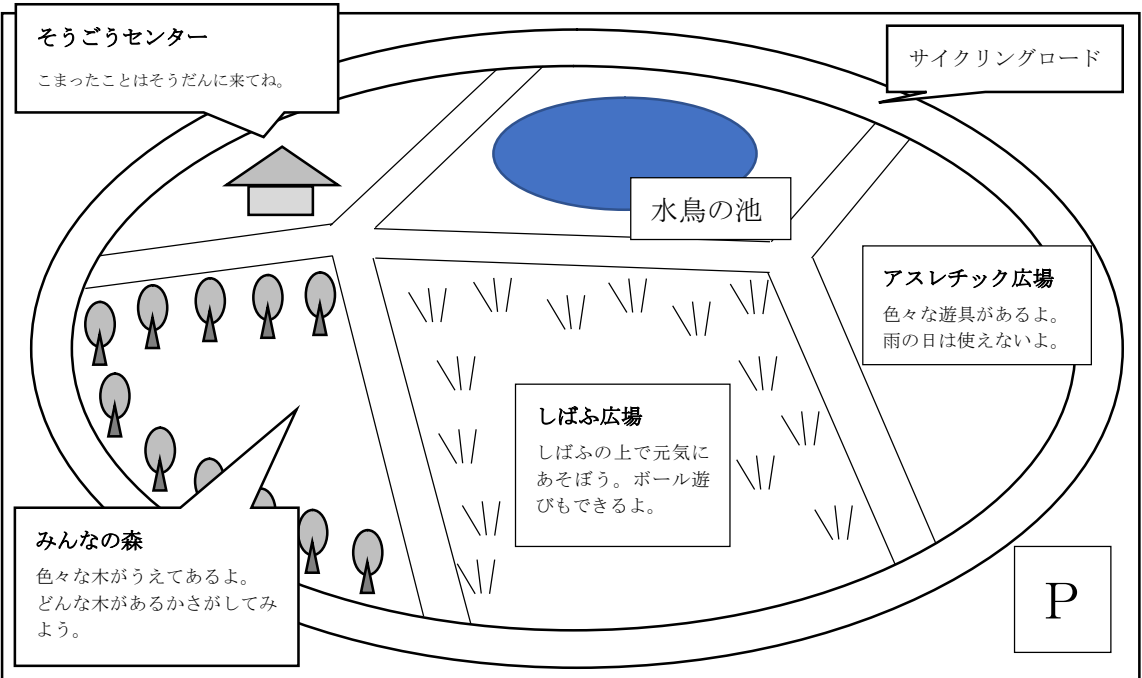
そうごうセンター

こまったことはそうだんに来てね。

サイクリングロード

水鳥の池

アスレチック広場

色々な遊具があるよ。
雨の日は使えないよ。

しばふ広場

しばふの上で元気にあそぼう。ボール遊びもできるよ。

みんなの森

色々な木がうえてあるよ。
どんな木があるかさがしてみよう。

P